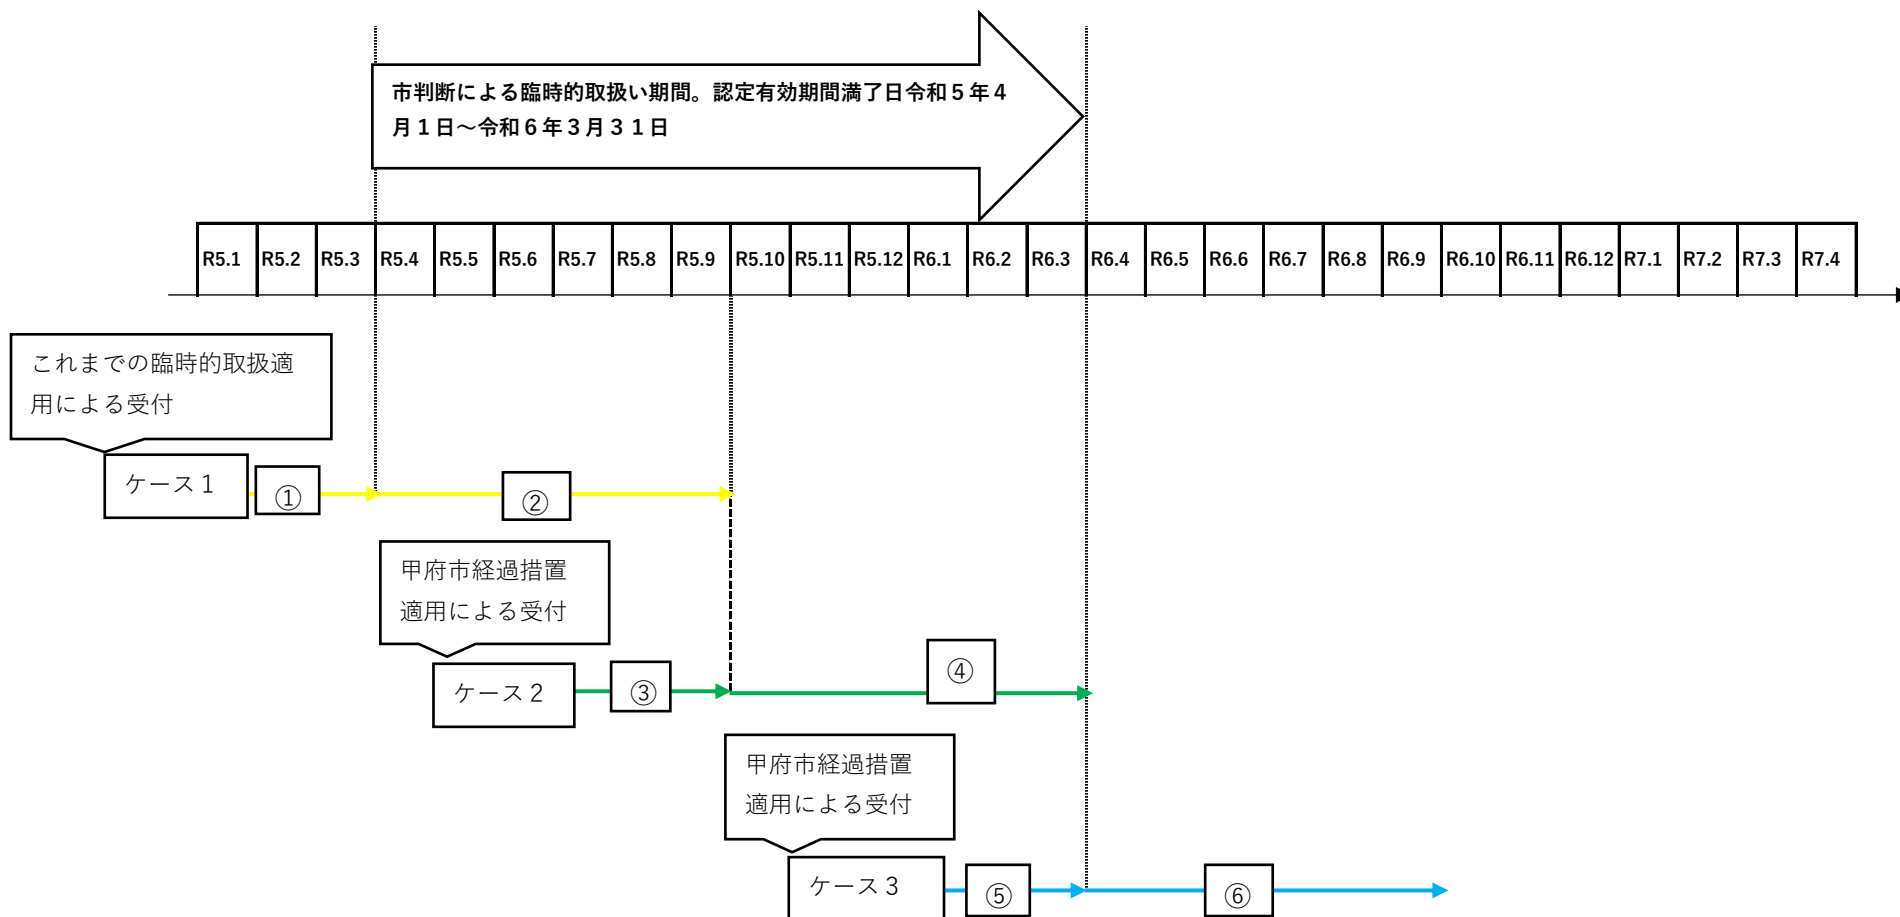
市判断による臨時的取扱い期間。認定有効期間満了日令和５年４月１日～令和６年３月３１日

| R5.1 | R5.2 | R5.3 | R5.4 | R5.5 | R5.6 | R5.7 | R5.8 | R5.9 | R5.10 | R5.11 | R5.12 | R6.1 | R6.2 | R6.3 | R6.4 | R6.5 | R6.6 | R6.7 | R6.8 | R6.9 | R6.10 | R6.11 | R6.12 | R7.1 | R7.2 | R7.3 | R7.4 |
|---|---|---|---|---|---|---|---|---|---|---|---|---|---|---|---|---|---|---|---|---|---|---|---|---|---|---|---|

これまでの臨時的取扱適用による受付

ケース１

①

②

甲府市経過措置適用による受付

ケース２

③

④

甲府市経過措置適用による受付

ケース３

⑤

⑥